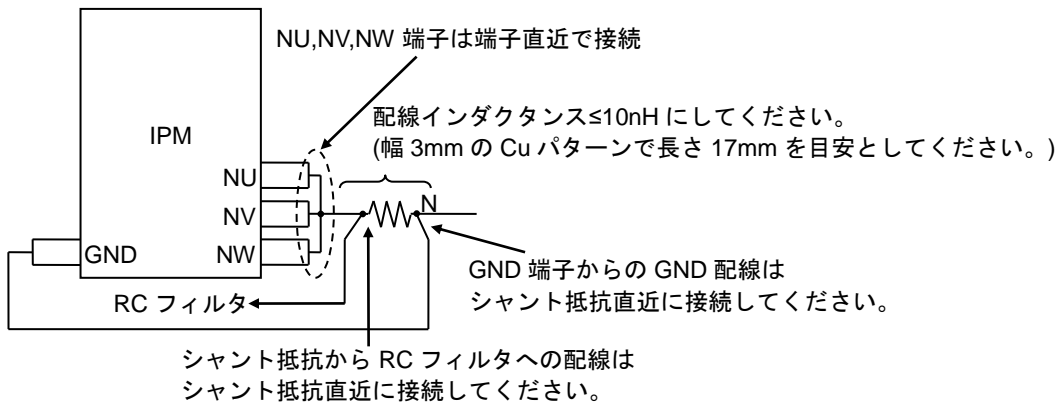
NU,NV,NW 端子は端子直近で接続

配線インダクタンス≤10nH にしてください。
(幅 3mm の Cu パターンで長さ 17mm を目安としてください。)

IPM

NU

NV

NW

GND

N

GND 端子からの GND 配線は
シャント抵抗直近に接続してください。

RC フィルタ

シャント抵抗から RC フィルタへの配線は
シャント抵抗直近に接続してください。